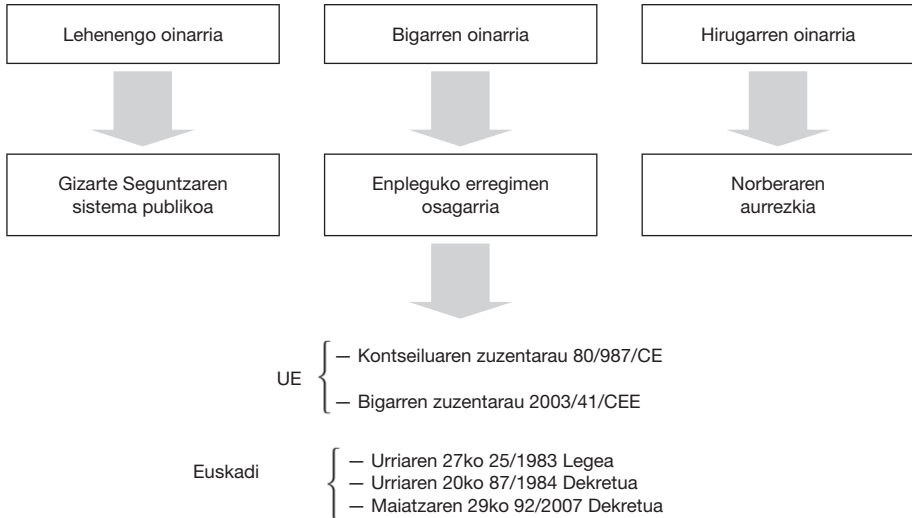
Lehenengo oinarria

Bigarren oinarria

Hirugarren oinarria

Gizarte Seguntzaren sistema publikoa

Enpleguko erregimen osagarria

Norberaren aurrezkia

UE
— Kontseiluaren zuzentarau 80/987/CE
— Bigarren zuzentarau 2003/41/CEE

Euskadi
— Urriaren 27ko 25/1983 Legea
— Urriaren 20ko 87/1984 Dekretua
— Maiatzaren 29ko 92/2007 Dekretua